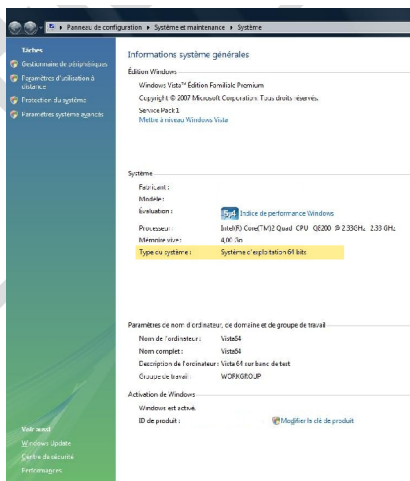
▸ Panneau de configuration ▸ Système et maintenance ▸ Système

Tâches
Gestionnaire de périphériques
Paramètres d'utilisation à distance
Protection du système
Paramètres système avancés

Informations système générales

Édition Windows
Windows Vista™ Édition Familiale Premium
Copyright © 2007 Microsoft Corporation. Tous droits réservés.
Service Pack 1
Mettre à niveau Windows Vista

Système
Fabricant :
Modèle :
Évaluation : 5,9 Indice de performance Windows
Processeur : Intel(R) Core(TM)2 Quad CPU Q8200 @ 2.33GHz 2.33 GHz
Mémoire vive : 4,00 Go
Type du système : Système d'exploitation 64 bits

Paramètres de nom d'ordinateur, de domaine et de groupe de travail
Nom de l'ordinateur : Vista64
Nom complet : Vista64
Description de l'ordinateur : Vista 64 sur banc de test
Groupe de travail : WORKGROUP

Activation de Windows
Windows est activé.
ID de produit : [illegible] Modifier la clé de produit

Voir aussi
Windows Update
Centre de sécurité
Performances